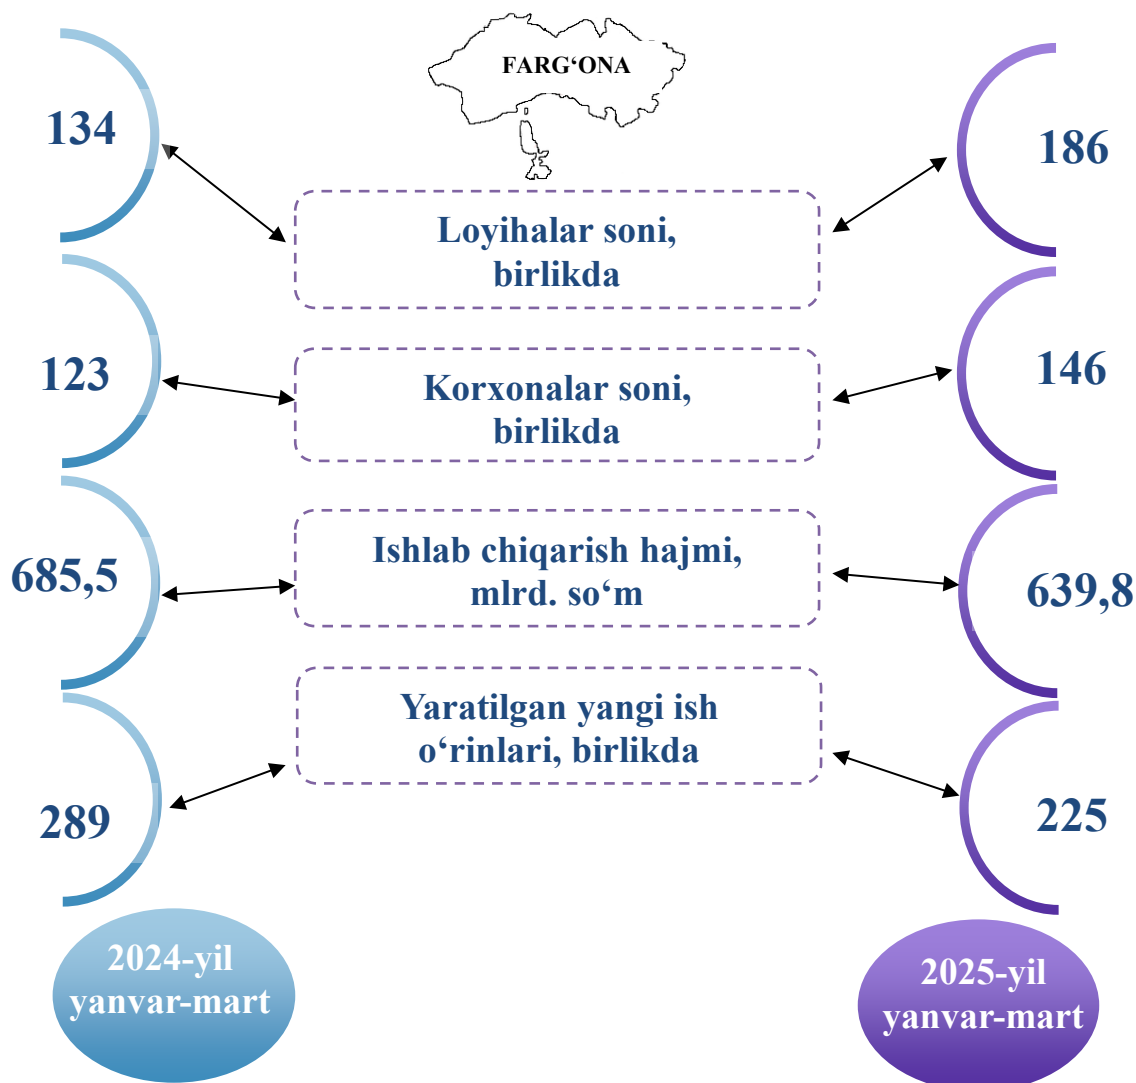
FARG‘ONA

134

Loyihalar soni, birlikda

186

123

Korxonalar soni, birlikda

146

685,5

Ishlab chiqarish hajmi, mlrd. so‘m

639,8

Yaratilgan yangi ish o‘rinlari, birlikda

289

225

2024-yil yanvar-mart

2025-yil yanvar-mart